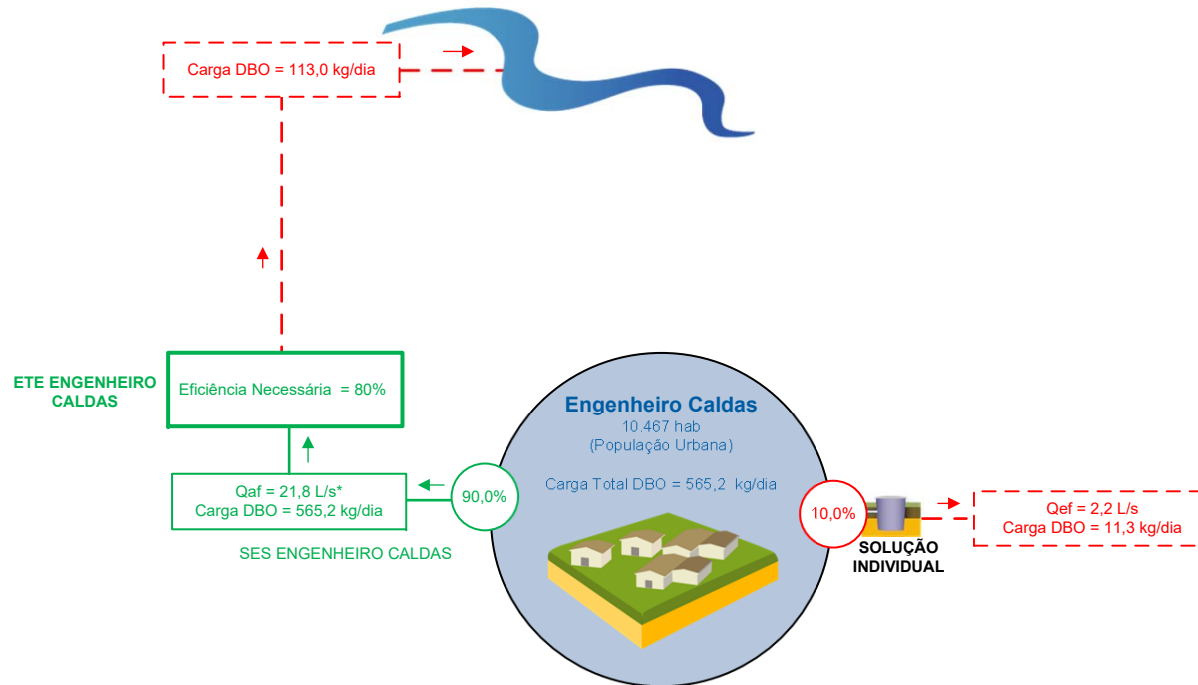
Carga DBO = 113,0 kg/dia

ETE ENGENHEIRO CALDAS

Eficiência Necessária = 80%

Qaf = 21,8 L/s*
Carga DBO = 565,2 kg/dia

SES ENGENHEIRO CALDAS

90,0%

Engenheiro Caldas
10.467 hab
(População Urbana)

Carga Total DBO = 565,2 kg/dia

10,0%

SOLUÇÃO INDIVIDUAL

Qef = 2,2 L/s
Carga DBO = 11,3 kg/dia